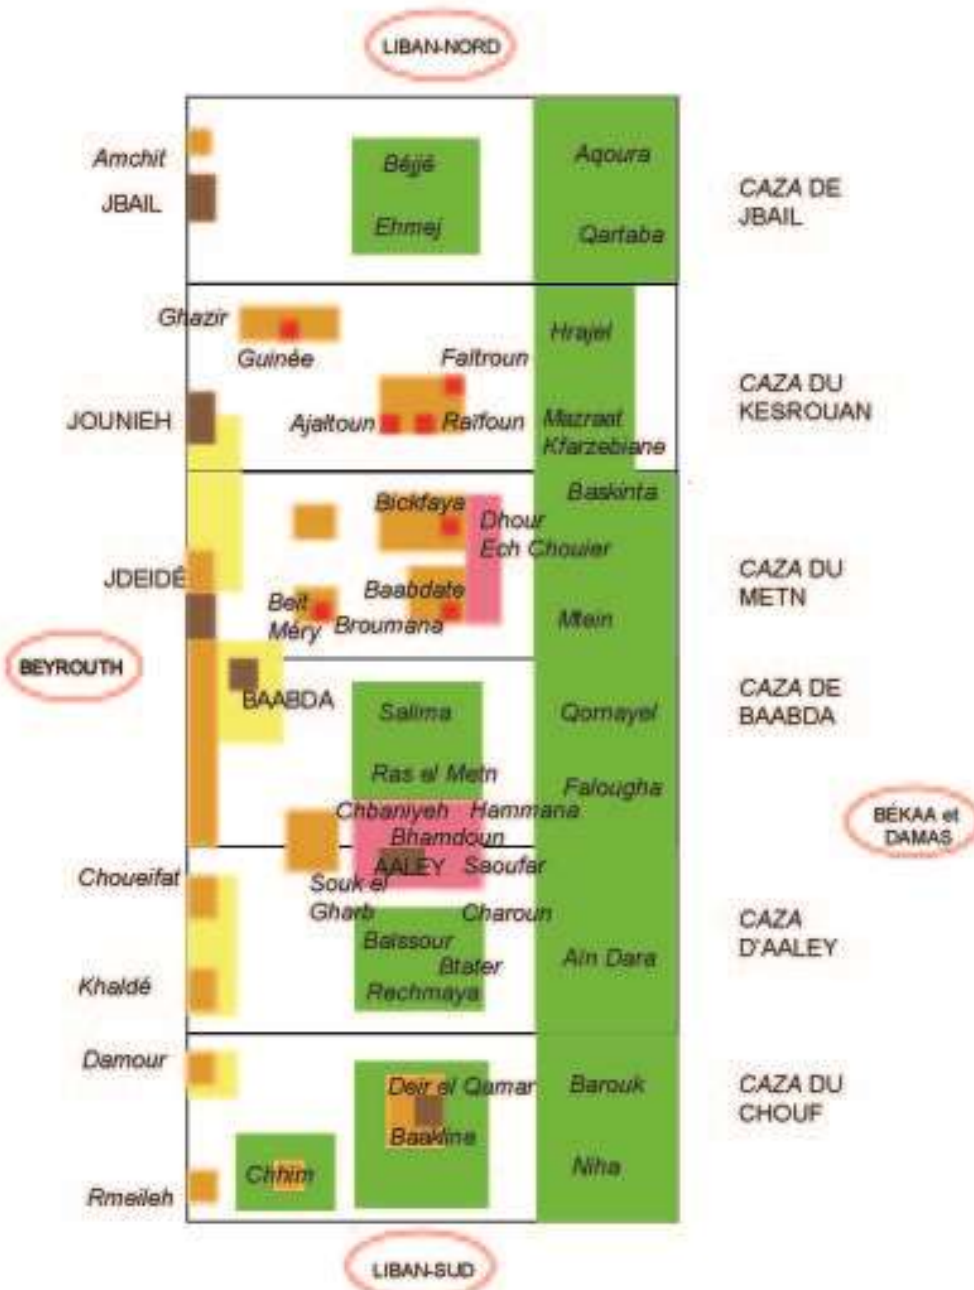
LIBAN-NORD

Amchit
JBAIL
Béjjé
Ehmej
Aqoura
Qartaba
CAZA DE JBAIL

Ghazir
Guinée
Faitroun
Hrajel
JOUNIEH
Ajaltoun
Raifoun
Mazraat Kfarzebiane
CAZA DU KESROUAN

Baskinta
Bickfaya
Dhour Ech Chouier
JDEIDÉ
Baabdate
Beit Méry
Broumana
Mtein
CAZA DU METN

BEYROUTH
BAABDA
Salima
Qornayel
CAZA DE BAABDA
Ras el Metn
Falougha
Chbaniyeh
Hammana
Bhamdoun
BÉKAA et DAMAS
AALEY
Saoufar
Choueifat
Souk el Gharb
Charoun
Baissour
Btater
Ain Dara
Khaldé
Rechmaya
CAZA D'AALEY

Damour
Deir el Qamar
Barouk
CAZA DU CHOUF
Baakline
Chhim
Niha
Rmeileh

LIBAN-SUD